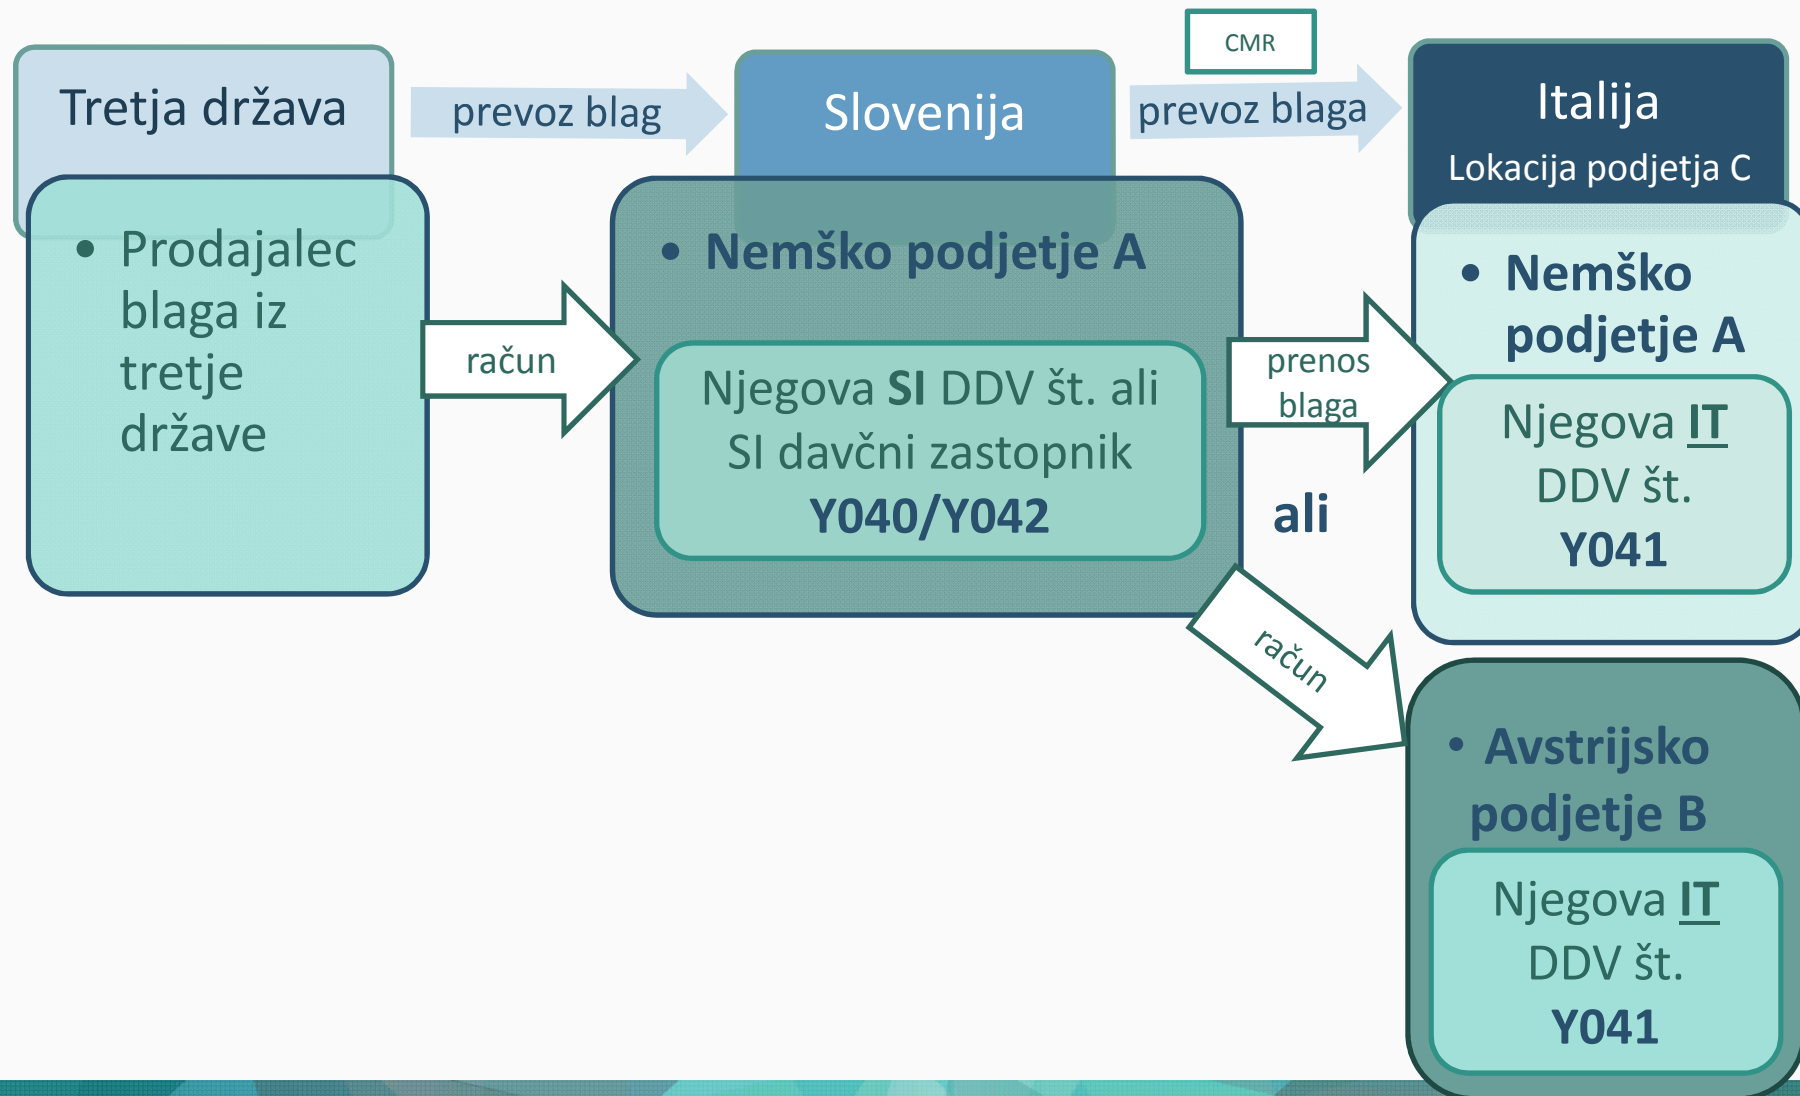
Tretja država

• Prodajalec blaga iz tretje države

prevoz blag

račun

Slovenija

• Nemško podjetje A

Njegova **SI** DDV št. ali SI davčni zastopnik **Y040/Y042**

CMR

prevoz blaga

prenos blaga

ali

račun

Italija

Lokacija podjetja C

• Nemško podjetje A

Njegova IT DDV št. Y041

• Avstrijsko podjetje B

Njegova IT DDV št. Y041